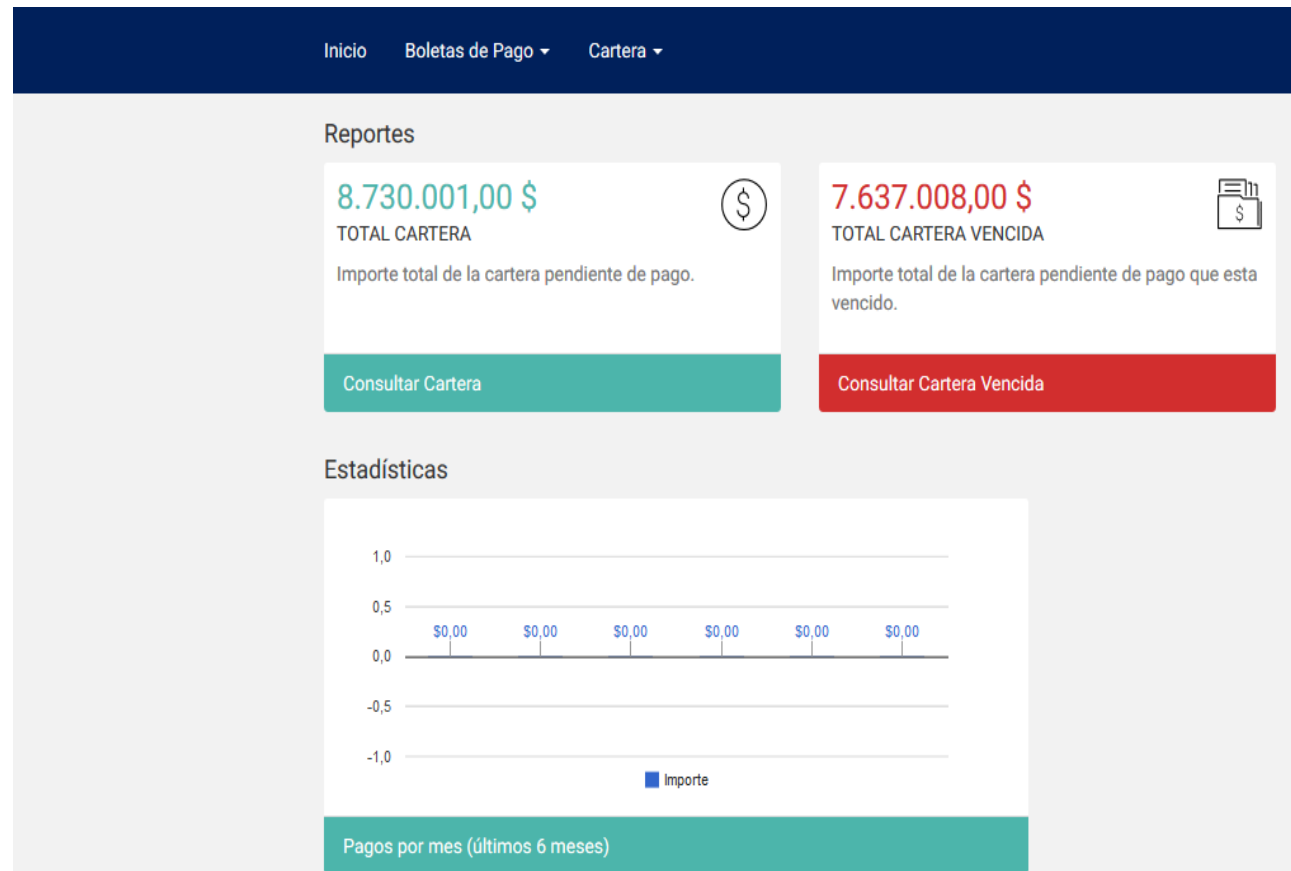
Inicio Boletas de Pago ▾ Cartera ▾

Reportes

8.730.001,00 $
TOTAL CARTERA
Importe total de la cartera pendiente de pago.

Consultar Cartera

7.637.008,00 $
TOTAL CARTERA VENCIDA
Importe total de la cartera pendiente de pago que esta vencido.

Consultar Cartera Vencida

Estadísticas

1,0
0,5
0,0
-0,5
-1,0

$0,00 $0,00 $0,00 $0,00 $0,00 $0,00

Importe

Pagos por mes (últimos 6 meses)